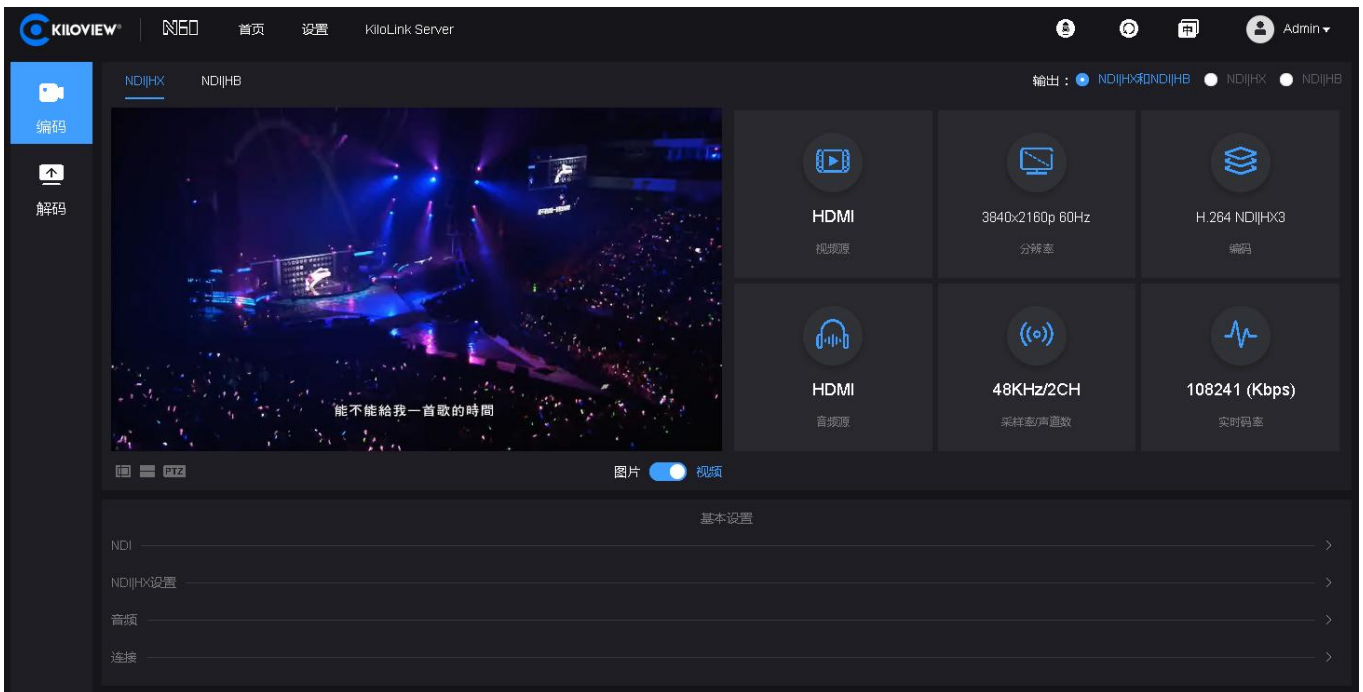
KILOVIEW N60 首页 设置 KiloLink Server

Admin

编码
解码

NDI|HX NDI|HB

输出： NDI|HX和NDI|HB NDI|HX NDI|HB

能不能給我一首歌的時間

HDMI
视频源

3840x2160p 60Hz
分辨率

H.264 NDI|HX3
编码

HDMI
音频源

48KHz/2CH
采样率/声道数

108241 (Kbps)
实时码率

PTZ

图片 视频

基本设置

NDI

NDI|HX设置

音频

连接